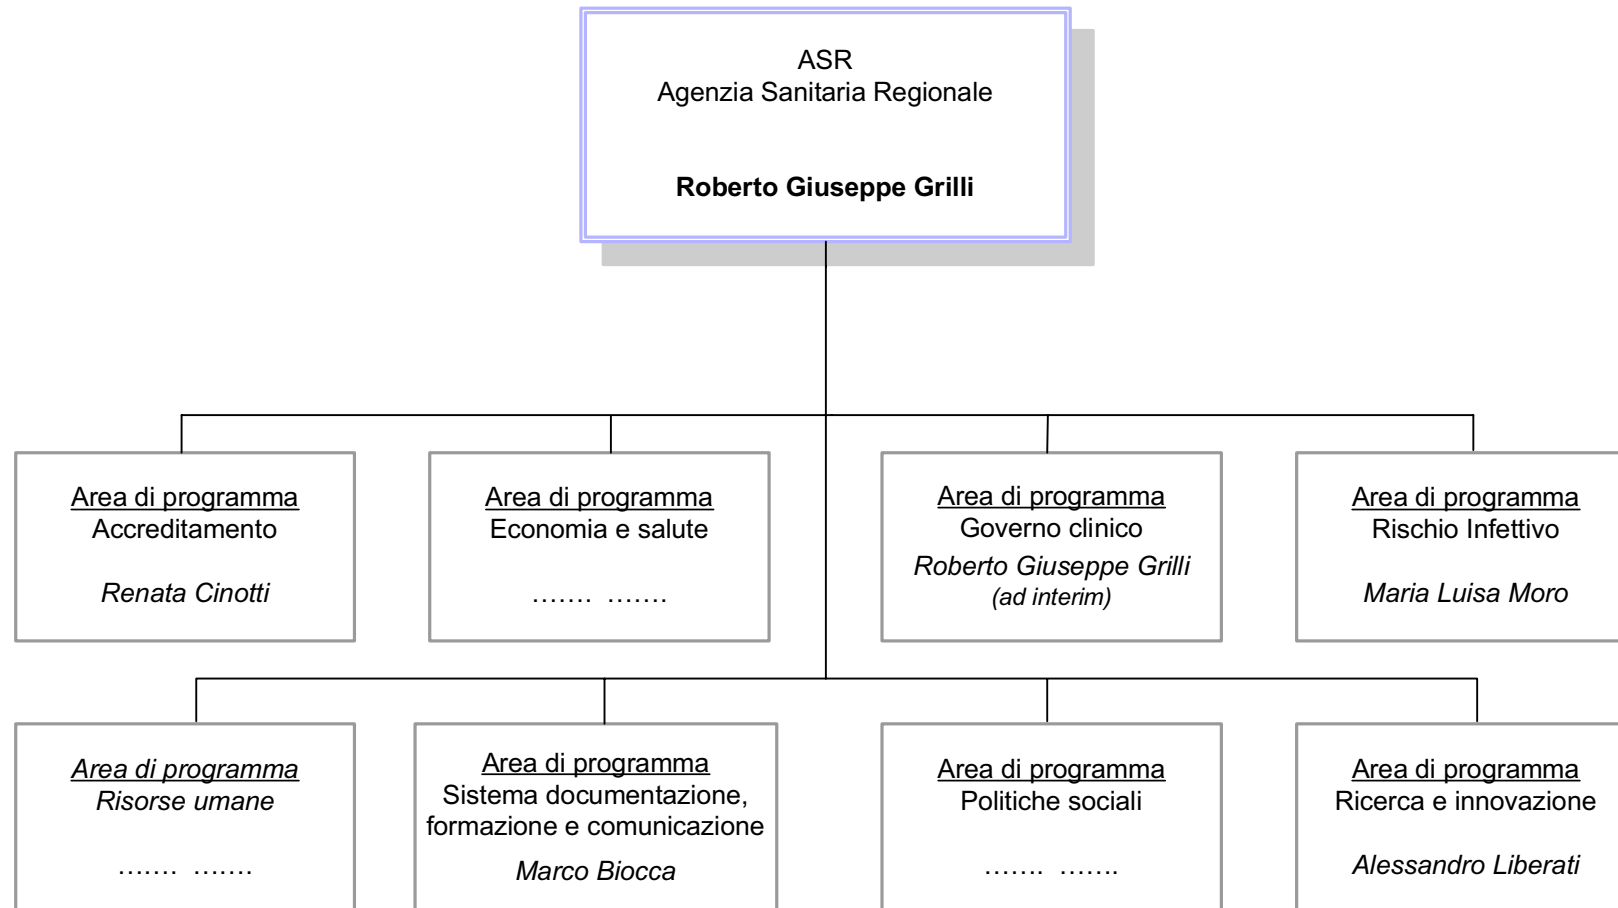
ASR
Agenzia Sanitaria Regionale

Roberto Giuseppe Grilli

Area di programma
Accreditamento

Renata Cinotti

Area di programma
Economia e salute

……. …….

Area di programma
Governo clinico
Roberto Giuseppe Grilli
(ad interim)

Area di programma
Rischio Infettivo

Maria Luisa Moro

Area di programma
Risorse umane

……. …….

Area di programma
Sistema documentazione, formazione e comunicazione

Marco Biocca

Area di programma
Politiche sociali

……. …….

Area di programma
Ricerca e innovazione

Alessandro Liberati